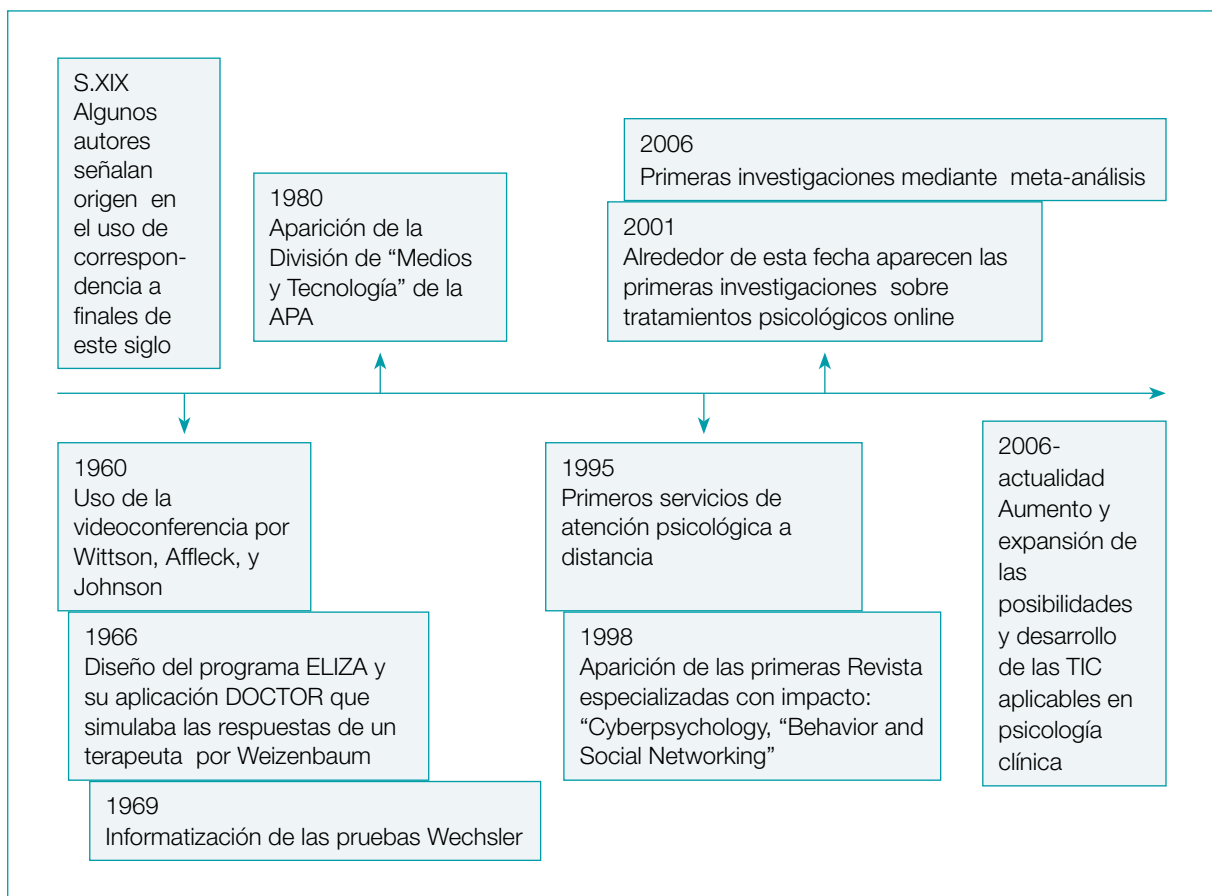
S.XIX
Algunos autores señalan origen en el uso de correspondencia a finales de este siglo

1980
Aparición de la División de "Medios y Tecnología" de la APA

2006
Primeras investigaciones mediante meta-análisis

2001
Alrededor de esta fecha aparecen las primeras investigaciones sobre tratamientos psicológicos online

1960
Uso de la videoconferencia por Wittson, Affleck, y Johnson

1966
Diseño del programa ELIZA y su aplicación DOCTOR que simulaba las respuestas de un terapeuta por Weizenbaum

1969
Informatización de las pruebas Wechsler

1995
Primeros servicios de atención psicológica a distancia

1998
Aparición de las primeras Revista especializadas con impacto: "Cyberpsychology, "Behavior and Social Networking"

2006-actualidad
Aumento y expansión de las posibilidades y desarrollo de las TIC aplicables en psicología clínica